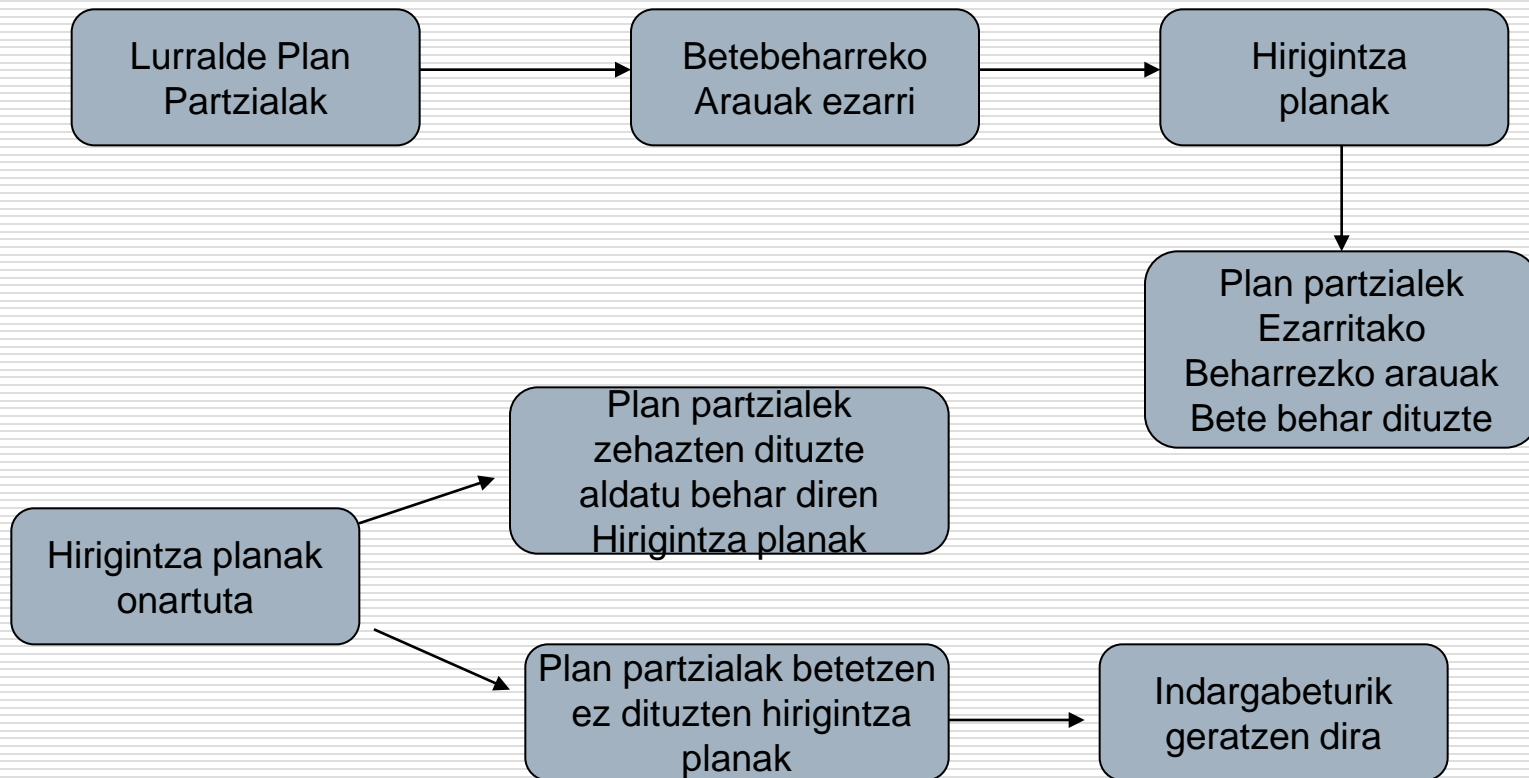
Lurralde Plan Partzialak

Betebeharreko Arauak ezarri

Hirigintza planak

Plan partzialek Ezarritako Beharrezko arauak Bete behar dituzte

Hirigintza planak onartuta

Plan partzialek zehazten dituzte aldatu behar diren Hirigintza planak

Plan partzialak betetzen ez dituzten hirigintza planak

Indargabeturik geratzen dira